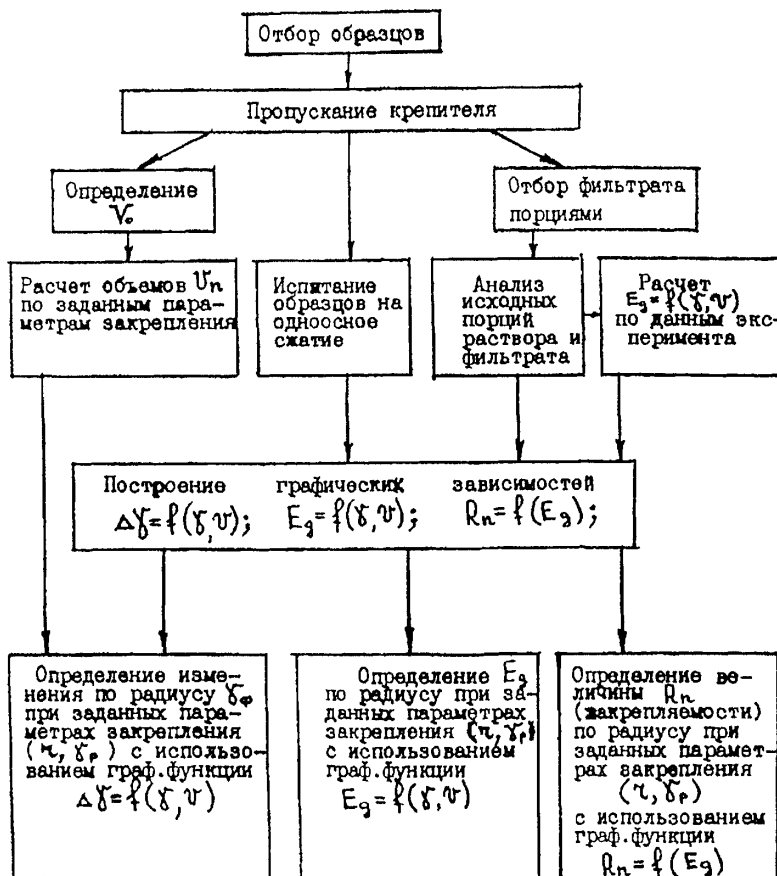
Отбор образцов

Пропускание крепителя

Определение $V_o$

Отбор фильтрата порциями

Расчет объемов $V_n$ по заданным параметрам закрепления

Испытание образцов на одноосное сжатие

Анализ исходных порций раствора и фильтрата

Расчет $E_g = f(\gamma, v)$ по данным эксперимента

Построение графических зависимостей $\Delta\gamma = f(\gamma, v)$; $E_g = f(\gamma, v)$; $R_n = f(E_g)$;

Определение изменения по радиусу $\gamma_ф$ при заданных параметрах закрепления $(r, \gamma_p)$ с использованием граф.функции $\Delta\gamma = f(\gamma, v)$

Определение $E_g$ по радиусу при заданных параметрах закрепления $(r, \gamma_p)$ с использованием граф.функции $E_g = f(\gamma, v)$

Определение величины $R_n$ (закрепляемости) по радиусу при заданных параметрах закрепления $(r, \gamma_p)$ с использованием граф.функции $R_n = f(E_g)$